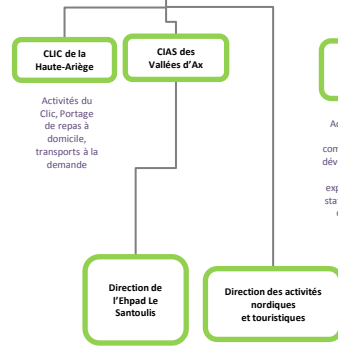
CLIC de la Haute-Ariège

CIAS des Vallées d'Ax

Activités du Clic, Portage de repas à domicile, transports à la demande

Ac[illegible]
co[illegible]
dév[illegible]
exp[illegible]
sta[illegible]

Direction de l'Ehpad Le Santoulis

Direction des activités nordiques et touristiques